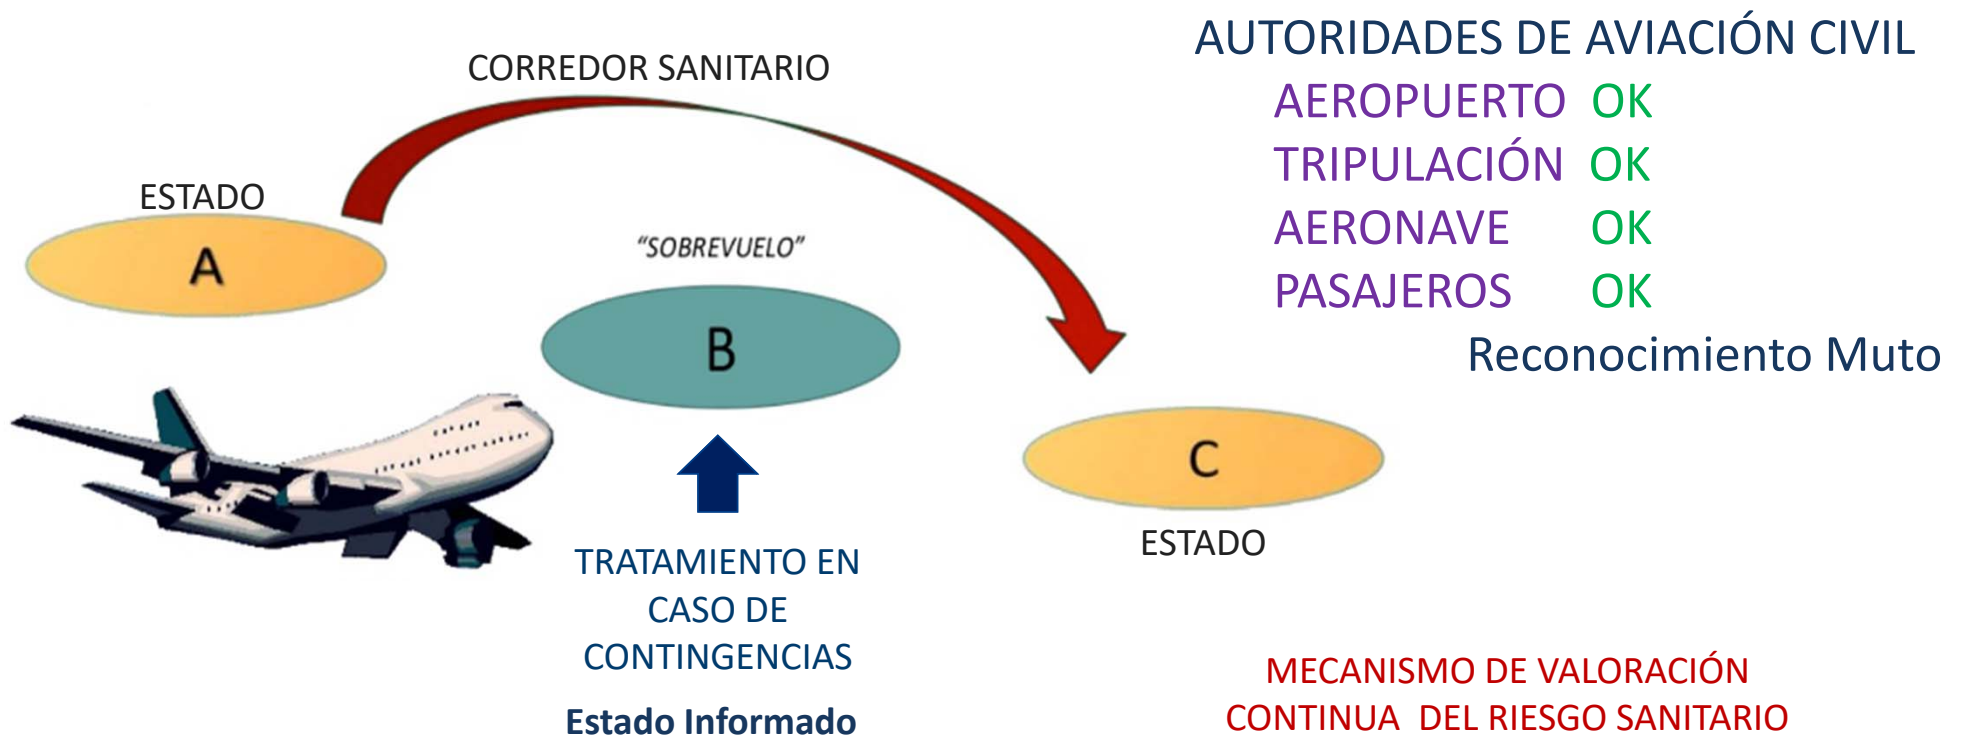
CORREDOR SANITARIO

AUTORIDADES DE AVIACIÓN CIVIL

AEROPUERTO OK
TRIPULACIÓN OK
AERONAVE OK
PASAJEROS OK

Reconocimiento Muto

ESTADO

A

"SOBREVUELO"

B

C

ESTADO

TRATAMIENTO EN CASO DE CONTINGENCIAS

Estado Informado

MECANISMO DE VALORACIÓN CONTINUA DEL RIESGO SANITARIO